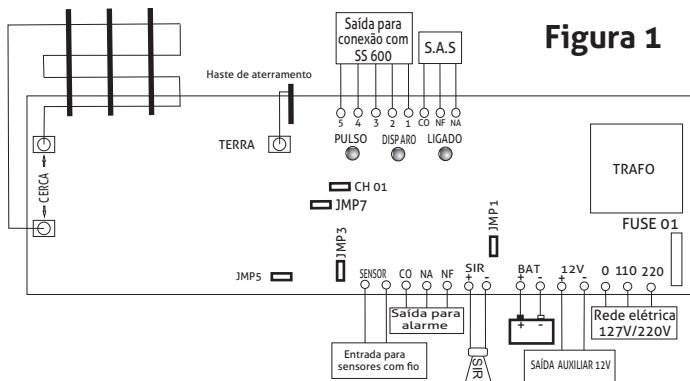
Saída para conexão com SS 600

S.A.S

Figura 1

Haste de aterramento

5 4 3 2 1 CO NF NA

TERRA

PULSO DISPARO LIGADO

TRAFO

CERCA

CH 01

JMP7

JMP1

FUSE 01

JMP3

JMP5

SENSOR CO NA NF

SIR + -

BAT + -

12V + -

0 110 220

Saída para alarme

Rede elétrica 127V/220V

Entrada para sensores com fio

SIR

SAÍDA AUXILIAR 12V